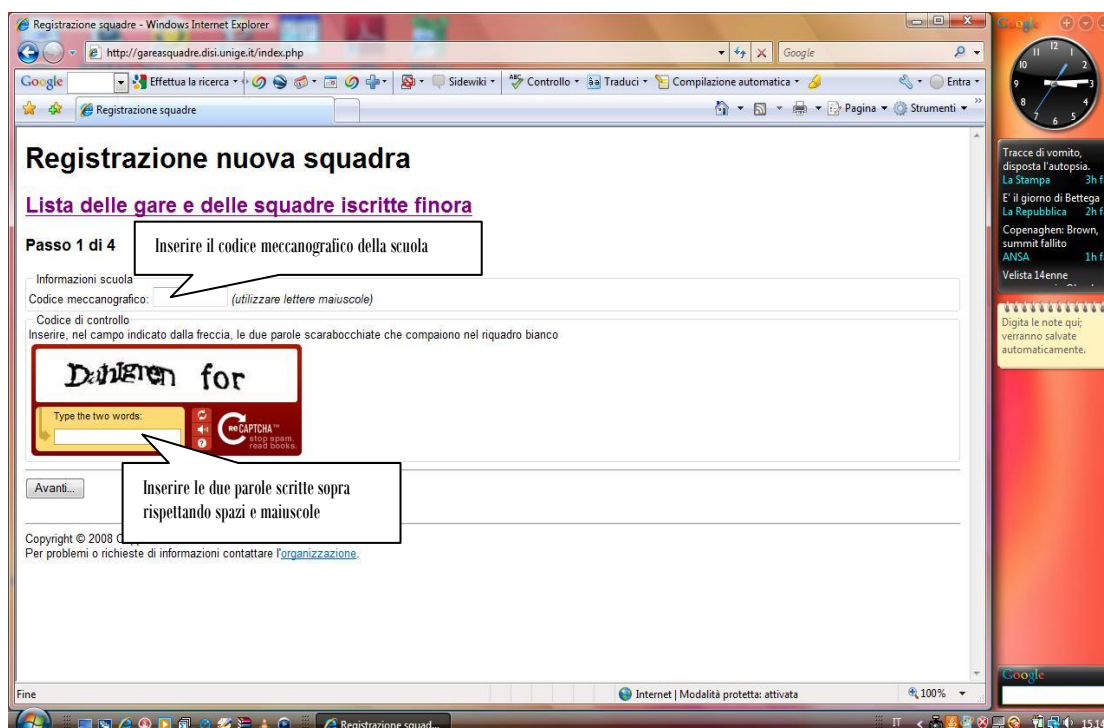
Registrazione squadre - Windows Internet Explorer

http://gareasquadre.disi.unige.it/index.php

Google

Google | Effettua la ricerca | Sidewiki | Controllo | Traduci | Compilazione automatica | Entra

Registrazione squadre

Pagina | Strumenti

Registrazione nuova squadra

Lista delle gare e delle squadre iscritte finora

Passo 1 di 4

Inserire il codice meccanografico della scuola

Informazioni scuola

Codice meccanografico: (utilizzare lettere maiuscole)

Codice di controllo

Inserire, nel campo indicato dalla freccia, le due parole scarabocchiate che compaiono nel riquadro bianco

Dahlgren for

Type the two words:

reCAPTCHA™ stop spam. read books.

Avanti...

Inserire le due parole scritte sopra rispettando spazi e maiuscole

Copyright © 2008 C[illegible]

Per problemi o richieste di informazioni contattare l'organizzazione.

Fine

Internet | Modalità protetta: attivata

100%

Tracce di vomito, disposta l'autopsia.
La Stampa 3h f

E' il giorno di Bettega
La Repubblica 2h f

Copenaghen: Brown, summit fallito
ANSA 1h f

Velista 14enne

Digita le note qui; verranno salvate automaticamente.

Google

Registrazione squad...

IT

15.14